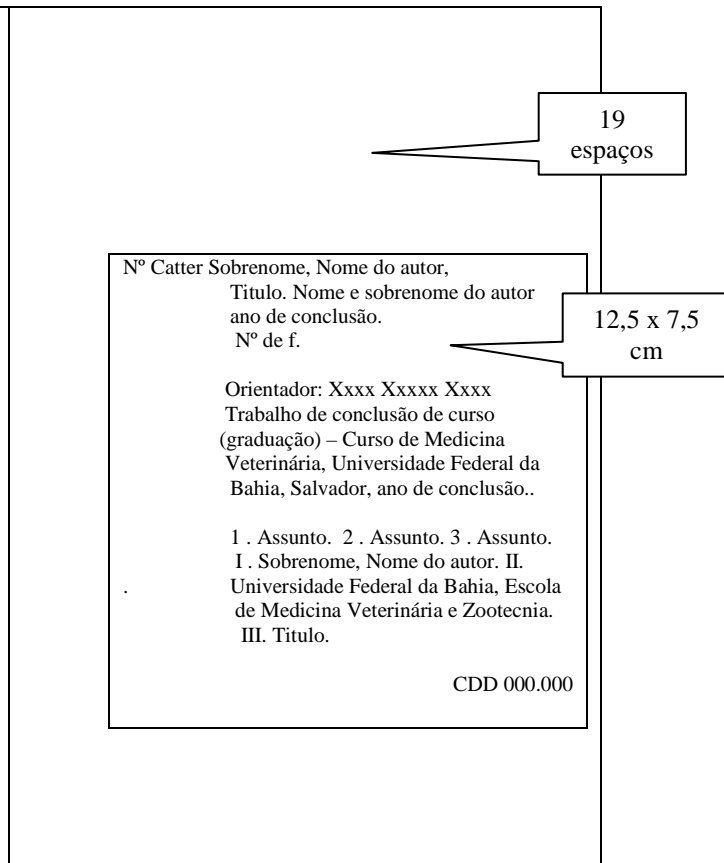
19 espaços

Nº Catter Sobrenome, Nome do autor,
Titulo. Nome e sobrenome do autor
ano de conclusão.
Nº de f.

12,5 x 7,5 cm

Orientador: Xxxx Xxxxx Xxxx
Trabalho de conclusão de curso (graduação) – Curso de Medicina Veterinária, Universidade Federal da Bahia, Salvador, ano de conclusão..

1 . Assunto. 2 . Assunto. 3 . Assunto.
I . Sobrenome, Nome do autor. II.
. Universidade Federal da Bahia, Escola de Medicina Veterinária e Zootecnia.
III. Titulo.

CDD 000.000